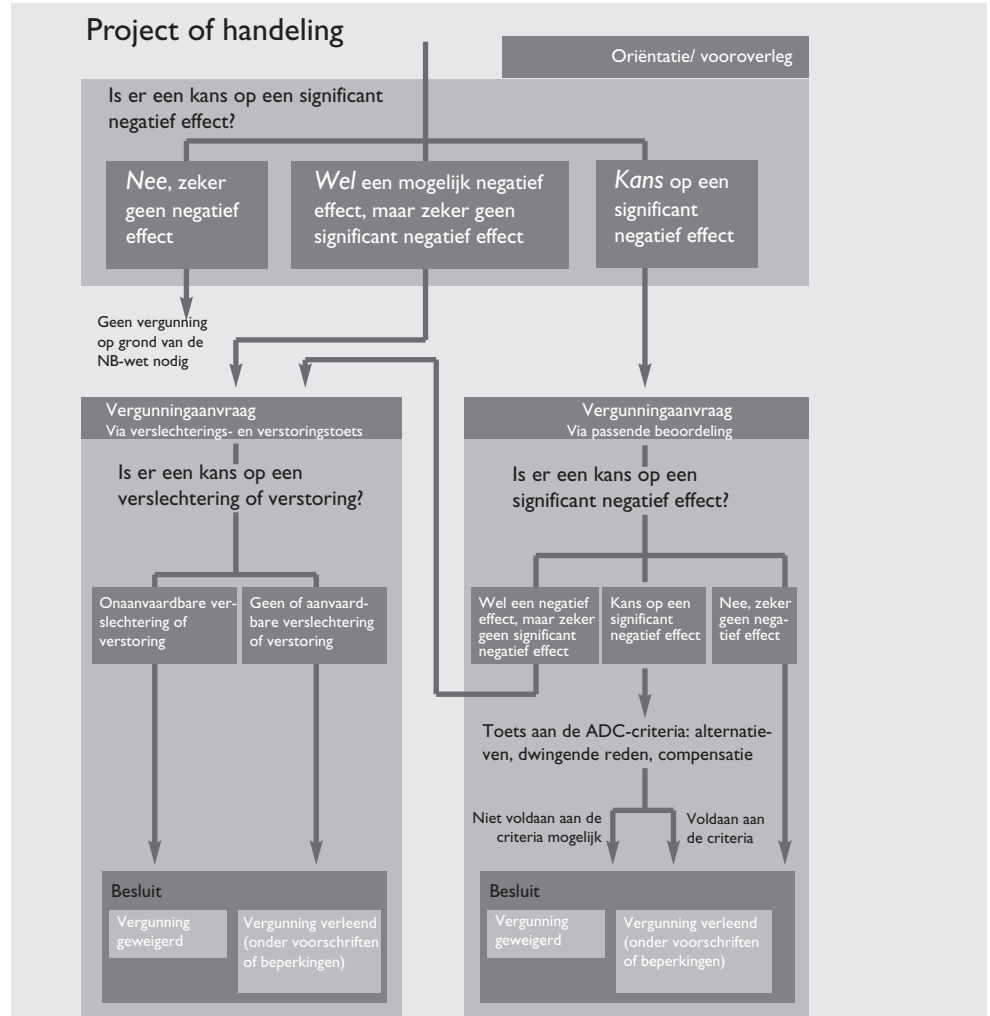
Project of handeling

Oriëntatie/ vooroverleg

Is er een kans op een significant negatief effect?

*Nee*, zeker geen negatief effect

*Wel* een mogelijk negatief effect, maar zeker geen significant negatief effect

*Kans* op een significant negatief effect

Geen vergunning op grond van de NB-wet nodig

Vergunningaanvraag
Via verslechterings- en verstoringstoets

Is er een kans op een verslechtering of verstoring?

Onaanvaardbare verslechtering of verstoring

Geen of aanvaardbare verslechtering of verstoring

Besluit

Vergunning geweigerd

Vergunning verleend (onder voorschriften of beperkingen)

Vergunningaanvraag
Via passende beoordeling

Is er een kans op een significant negatief effect?

Wel een negatief effect, maar zeker geen significant negatief effect

Kans op een significant negatief effect

Nee, zeker geen negatief effect

Toets aan de ADC-criteria: alternatieven, dwingende reden, compensatie

Niet voldaan aan de criteria mogelijk

Voldaan aan de criteria

Besluit

Vergunning geweigerd

Vergunning verleend (onder voorschriften of beperkingen)